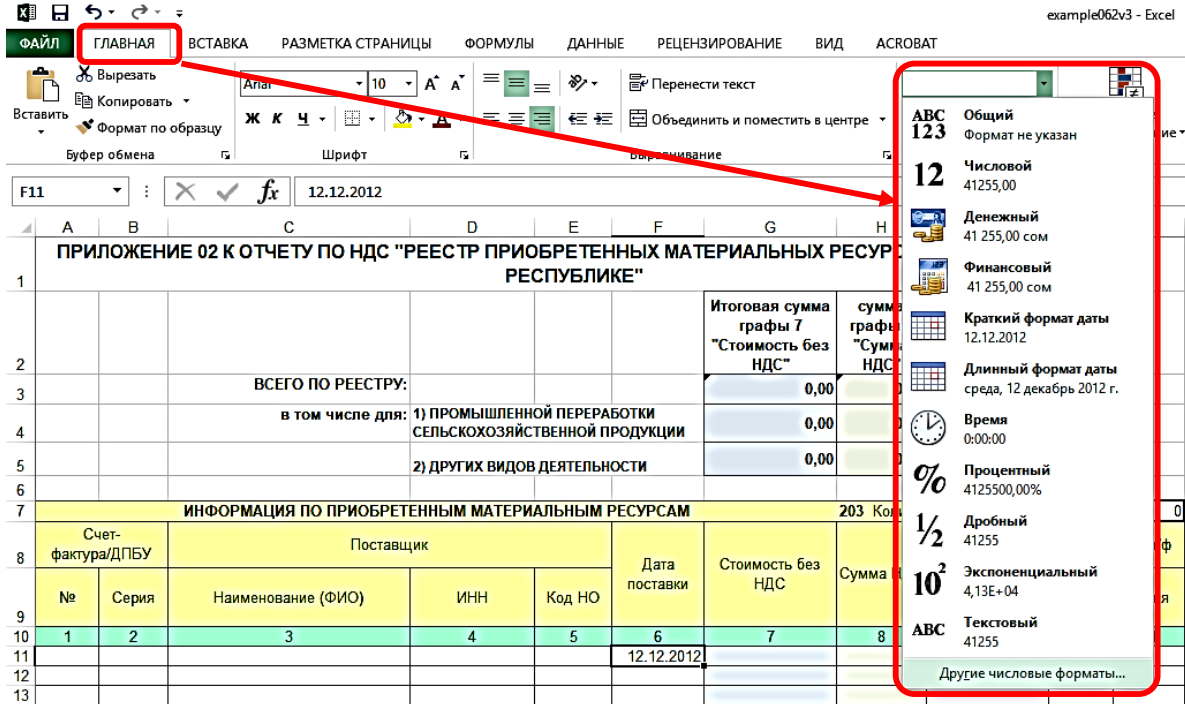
example062v3 - Excel

ФАЙЛ ГЛАВНАЯ ВСТАВКА РАЗМЕТКА СТРАНИЦЫ ФОРМУЛЫ ДАННЫЕ РЕЦЕНЗИРОВАНИЕ ВИД ACROBAT

Вырезать
Копировать
Вставить
Формат по образцу
Буфер обмена
Arial 10
Ж К Ч
Шрифт
Перенести текст
Объединить и поместить в центре
Выравнивание

F11 12.12.2012

| | A | B | C | D | E | F | G | H |
|---|---|---|---|---|---|---|---|---|
| 1 | ПРИЛОЖЕНИЕ 02 К ОТЧЕТУ ПО НДС "РЕЕСТР ПРИОБРЕТЕННЫХ МАТЕРИАЛЬНЫХ РЕСУРС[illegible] РЕСПУБЛИКЕ" | | | | | | | |
| 2 | | | | | | | Итоговая сумма графы 7 "Стоимость без НДС" | сумма графы "Сумма НДС" |
| 3 | | | ВСЕГО ПО РЕЕСТРУ: | | | | 0,00 | |
| 4 | | | в том числе для: | 1) ПРОМЫШЛЕННОЙ ПЕРЕРАБОТКИ СЕЛЬСКОХОЗЯЙСТВЕННОЙ ПРОДУКЦИИ | | | 0,00 | |
| 5 | | | | 2) ДРУГИХ ВИДОВ ДЕЯТЕЛЬНОСТИ | | | 0,00 | |
| 6 | | | | | | | | |
| 7 | | | ИНФОРМАЦИЯ ПО ПРИОБРЕТЕННЫМ МАТЕРИАЛЬНЫМ РЕСУРСАМ | | | | | 203 Ко |
| 8 | Счет-фактура/ДПБУ | | Поставщик | | | Дата поставки | Стоимость без НДС | Сумма |
| 9 | № | Серия | Наименование (ФИО) | ИНН | Код НО | | | |
| 10 | 1 | 2 | 3 | 4 | 5 | 6 | 7 | 8 |
| 11 | | | | | | 12.12.2012 | | |
| 12 | | | | | | | | |
| 13 | | | | | | | | |

ABC 123 Общий
Формат не указан
12 Числовой
41255,00
Денежный
41 255,00 сом
Финансовый
41 255,00 сом
Краткий формат даты
12.12.2012
Длинный формат даты
среда, 12 декабрь 2012 г.
Время
0:00:00
% Процентный
4125500,00%
½ Дробный
41255
$10^2$ Экспоненциальный
4,13E+04
ABC Текстовый
41255
Другие числовые форматы...